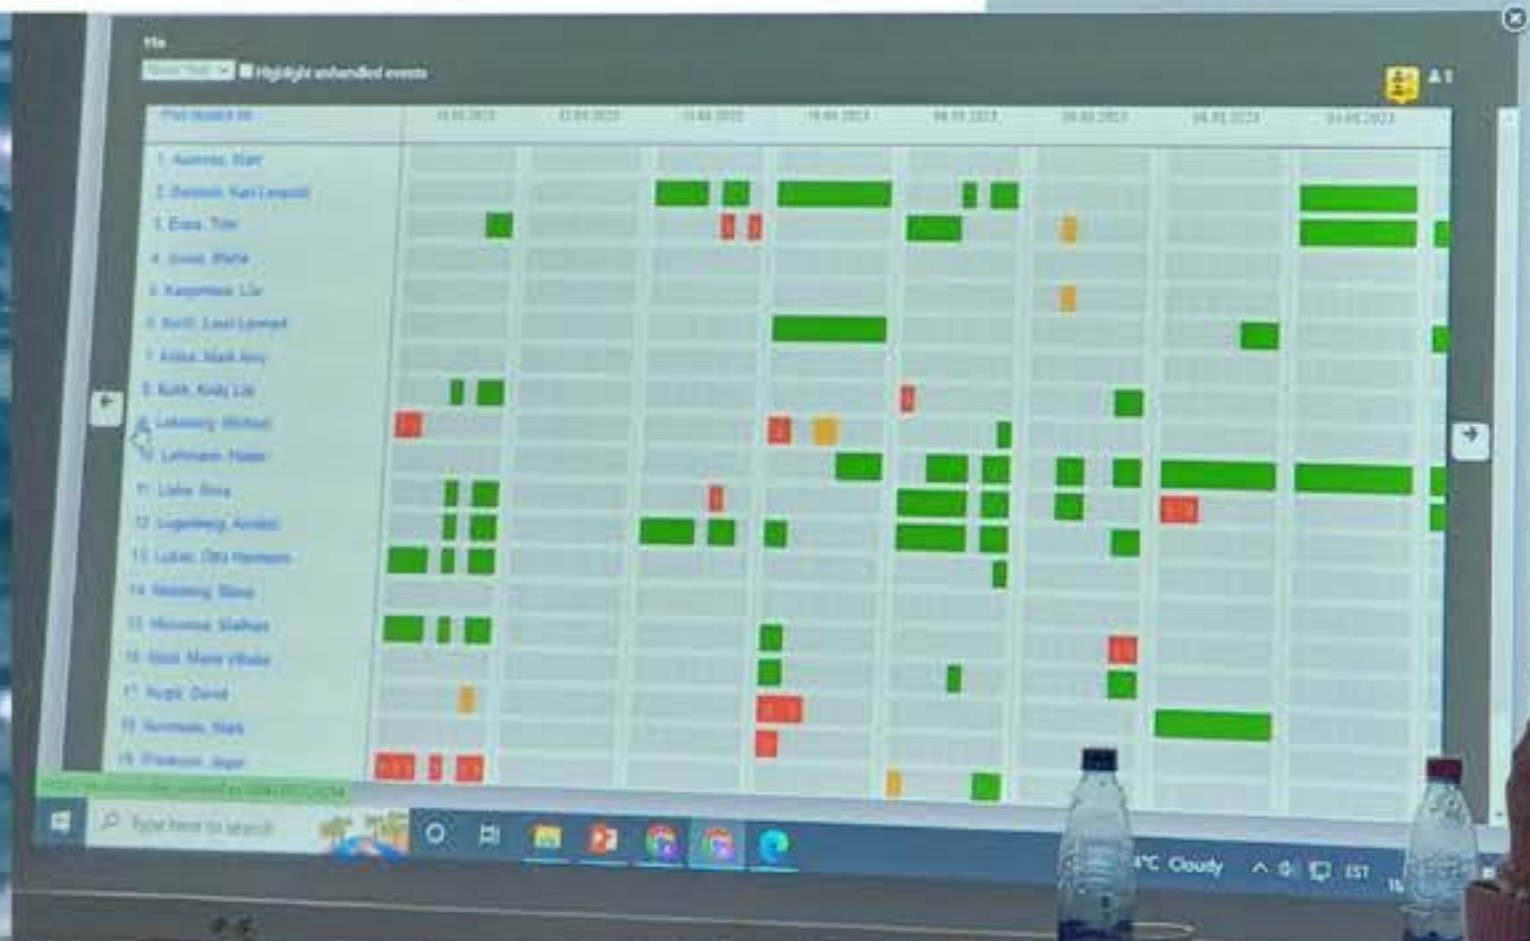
File
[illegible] Highlight unhandled events
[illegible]
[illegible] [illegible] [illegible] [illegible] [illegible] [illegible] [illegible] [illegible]
1. Aurenius, Matt
2. Bendrik, Karl Leopold
3. Essa, Tim
4. Jonas, Maria
5. Kaupmees, Liis
6. Kivil, Lauri Leonard
7. Kokk, Mark Anni
8. Kuhi, Kelly Liis
9. Lakssaary, Michael
10. Lehmann, Helen
11. Liste, Anna
12. Lugenberg, Annika
13. Luikas, Otto Hermann
14. Neiseng, Stina
15. Nõmmiste, Stefhan
16. Nõlk, Marie Vikeke
17. Nugis, David
18. Nõmmela, Mark
19. Pikkson, Jaan
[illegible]
Type here to search
°C Cloudy
EST